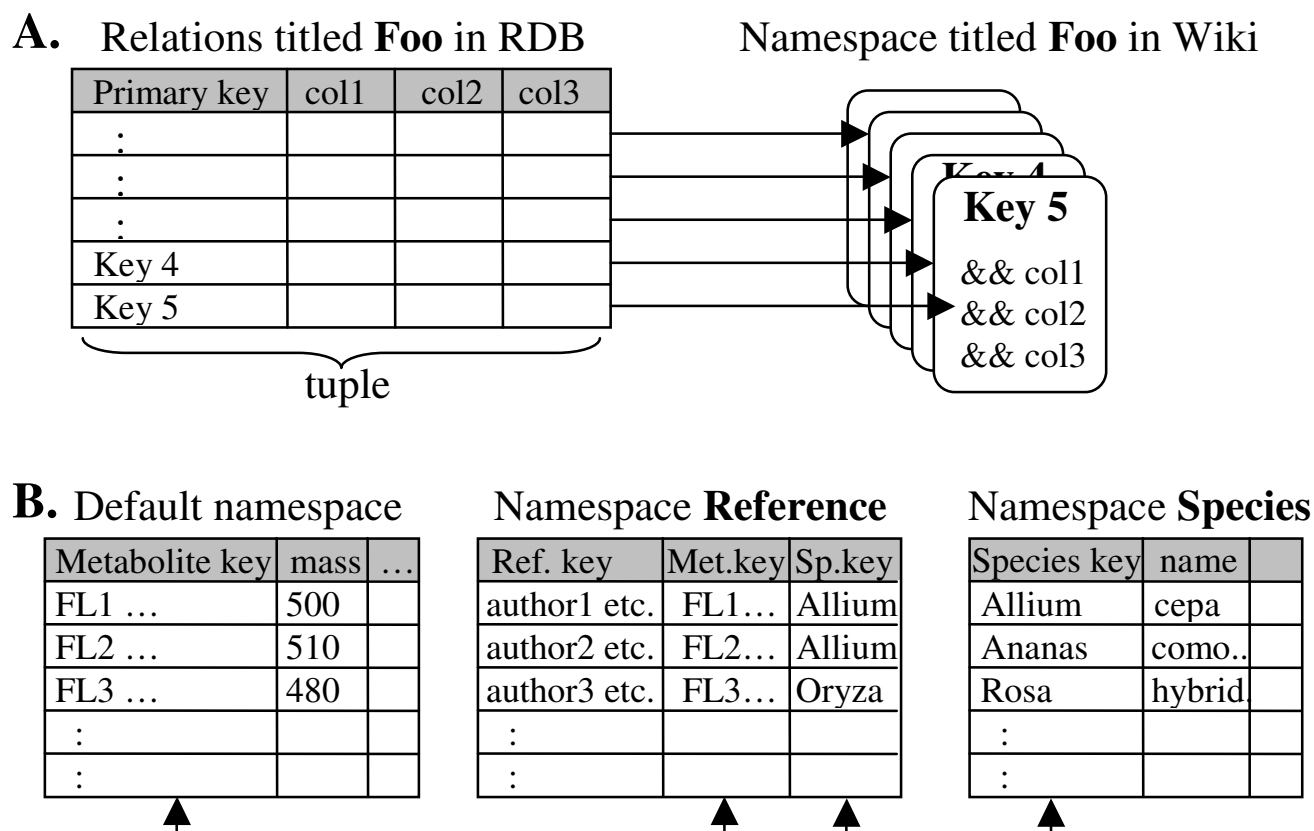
A. Relations titled **Foo** in RDB

| Primary key | col1 | col2 | col3 |
|---|---|---|---|
| : | | | |
| : | | | |
| : | | | |
| Key 4 | | | |
| Key 5 | | | |

tuple

Namespace titled **Foo** in Wiki

Key 4

**Key 5**

&& col1
&& col2
&& col3

B. Default namespace

| Metabolite key | mass | … |
|---|---|---|
| FL1 … | 500 | |
| FL2 … | 510 | |
| FL3 … | 480 | |
| : | | |
| : | | |

Namespace **Reference**

| Ref. key | Met.key | Sp.key |
|---|---|---|
| author1 etc. | FL1… | Allium |
| author2 etc. | FL2… | Allium |
| author3 etc. | FL3… | Oryza |
| : | | |
| : | | |

Namespace **Species**

| Species key | name | |
|---|---|---|
| Allium | cepa | |
| Ananas | como.. | |
| Rosa | hybrid. | |
| : | | |
| : | | |